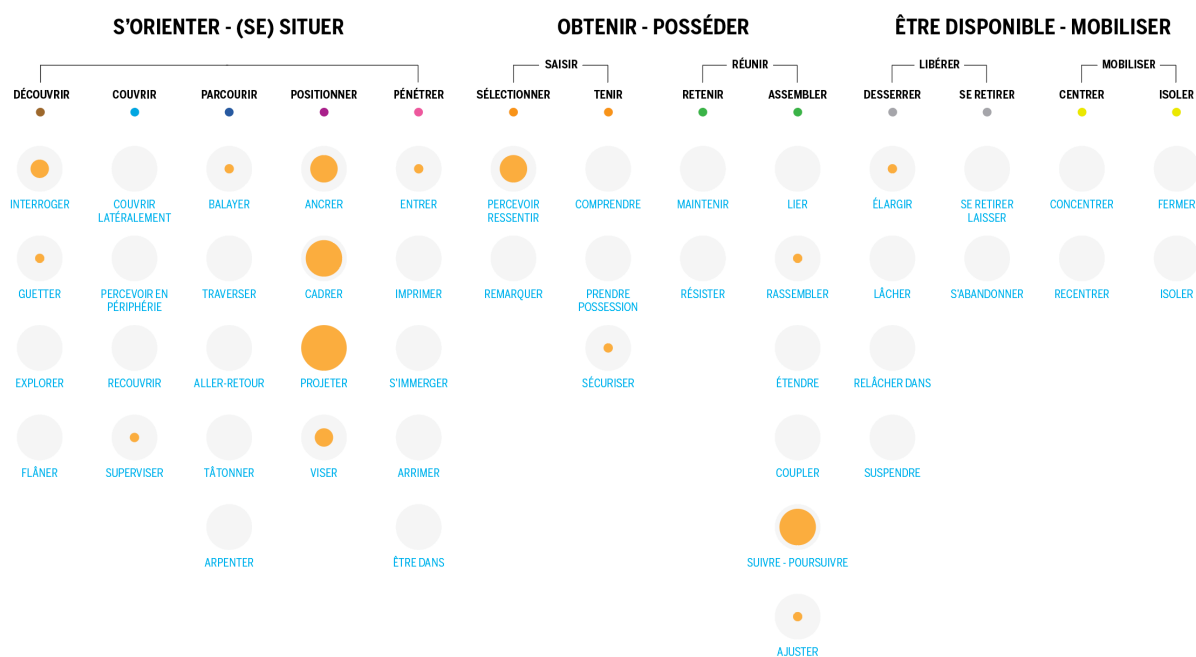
S'ORIENTER - (SE) SITUER

OBTENIR - POSSÉDER

ÊTRE DISPONIBLE - MOBILISER

SAISIR

RÉUNIR

LIBÉRER

MOBILISER

DÉCOUVRIR
INTERROGER
GUETTER
EXPLORER
FLÂNER

COUVRIR
COUVRIR LATÉRALEMENT
PERCEVOIR EN PÉRIPHÉRIE
RECOUVRIR
SUPERVISER

PARCOURIR
BALAYER
TRAVERSER
ALLER-RETOUR
TÂTONNER
ARPENTER

POSITIONNER
ANCRER
CADRER
PROJETER
VISER

PÉNÉTRER
ENTRER
IMPRIMER
S'IMMERGER
ARRIMER
ÊTRE DANS

SÉLECTIONNER
PERCEVOIR RESSENTIR
REMARQUER

TENIR
COMPRENDRE
PRENDRE POSSESSION
SÉCURISER

RETENIR
MAINTENIR
RÉSISTER

ASSEMBLER
LIER
RASSEMBLER
ÉTENDRE
COUPLER
SUIVRE - POURSUIVRE
AJUSTER

DESSERRER
ÉLARGIR
LÂCHER
RELÂCHER DANS
SUSPENDRE

SE RETIRER
SE RETIRER LAISSER
S'ABANDONNER

CENTRER
CONCENTRER
RECENTRER

ISOLER
FERMER
ISOLER